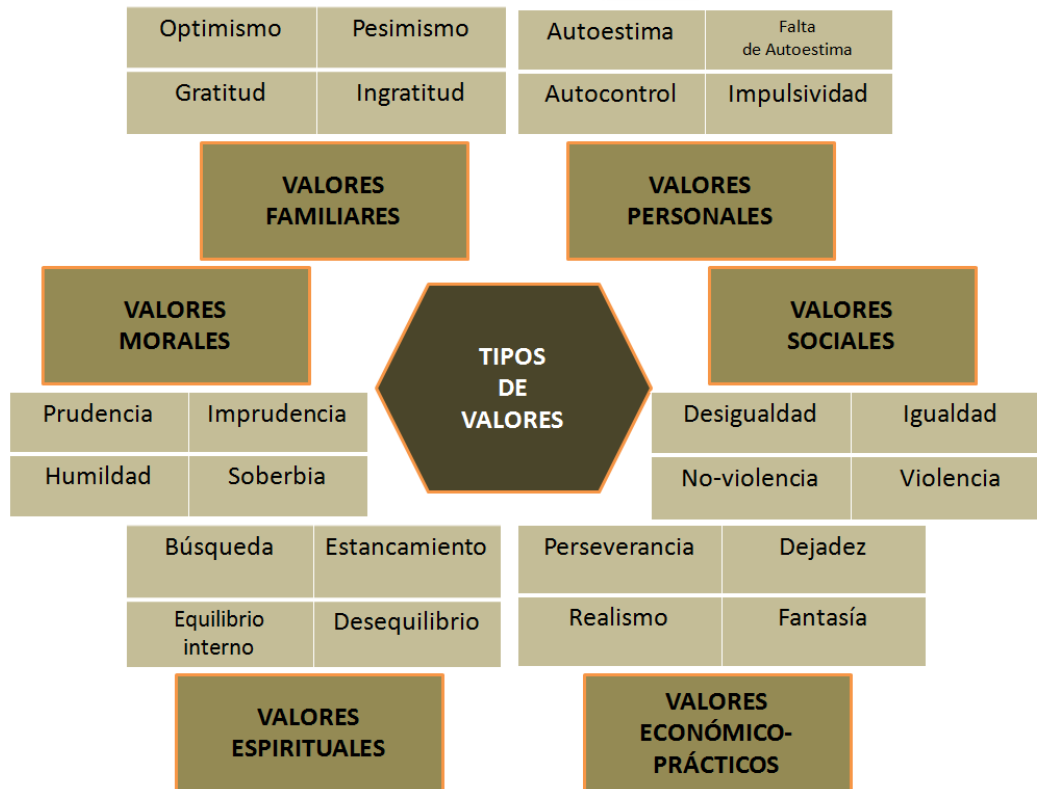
| Optimismo | Pesimismo |
|---|---|
| Gratitud | Ingratitud |

VALORES FAMILIARES

| Autoestima | Falta de Autoestima |
|---|---|
| Autocontrol | Impulsividad |

VALORES PERSONALES

VALORES MORALES

TIPOS DE VALORES

VALORES SOCIALES

| Prudencia | Imprudencia |
|---|---|
| Humildad | Soberbia |

| Desigualdad | Igualdad |
|---|---|
| No-violencia | Violencia |

| Búsqueda | Estancamiento |
|---|---|
| Equilibrio interno | Desequilibrio |

VALORES ESPIRITUALES

| Perseverancia | Dejadez |
|---|---|
| Realismo | Fantasía |

VALORES ECONÓMICO-PRÁCTICOS